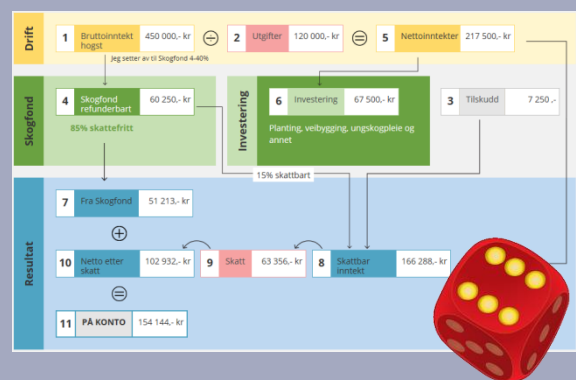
Drift

1 Bruttoinntekt hogst 450 000,- kr

2 Utgifter 120 000,- kr

5 Nettoinntekter 217 500,- kr

Jeg setter av til Skogfond 4-40%

Skogfond

4 Skogfond refundert 60 250,- kr

85% skattefritt

Investering

6 Investering 67 500,- kr

Planting, veibygging, ungskogpleie og annet

3 Tilskudd 7 250,-

15% skattbart

Resultat

7 Fra Skogfond 51 213,- kr

10 Netto etter skatt 102 932,- kr

9 Skatt 63 356,- kr

8 Skattbar inntekt 166 288,- kr

11 PÅ KONTO 154 144,- kr